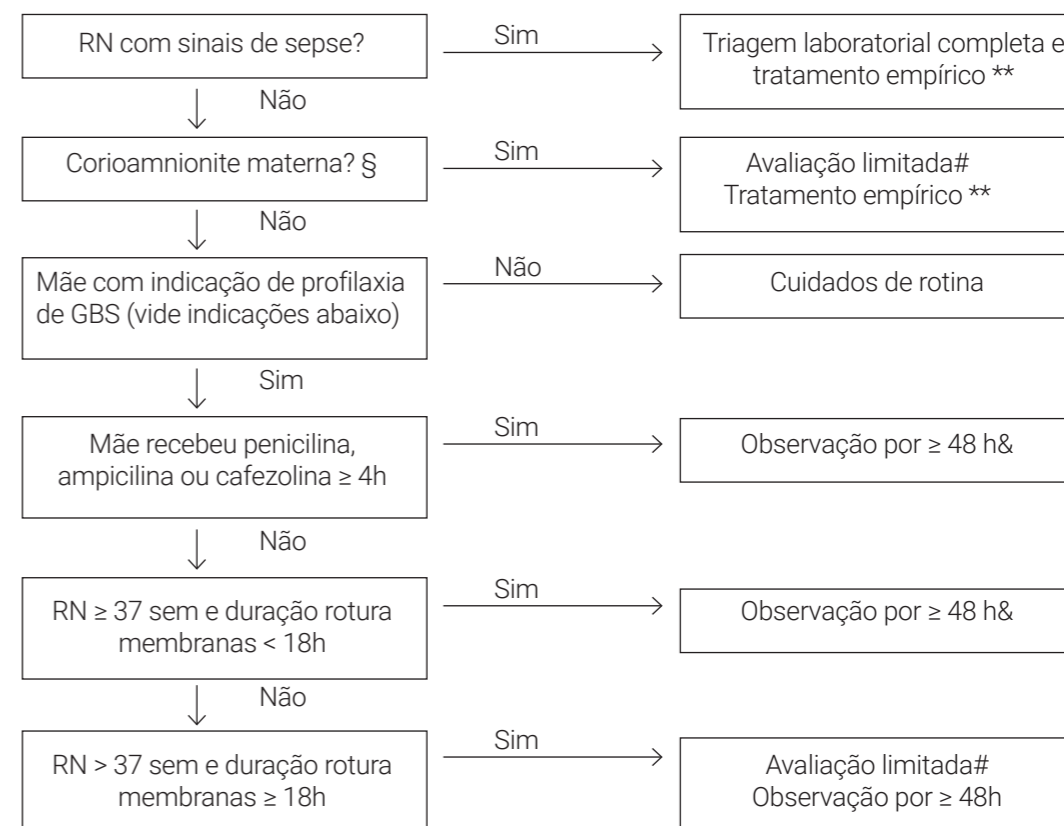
RN com sinais de sepse?

Sim

Triagem laboratorial completa e tratamento empírico **

Não

Corioamnionite materna? §

Sim

Avaliação limitada#
Tratamento empírico **

Não

Mãe com indicação de profilaxia de GBS (vide indicações abaixo)

Não

Cuidados de rotina

Sim

Mãe recebeu penicilina, ampicilina ou cafezolina ≥ 4h

Sim

Observação por ≥ 48 h&

Não

RN ≥ 37 sem e duração rotura membranas < 18h

Sim

Observação por ≥ 48 h&

Não

RN > 37 sem e duração rotura membranas ≥ 18h

Sim

Avaliação limitada#
Observação por ≥ 48h